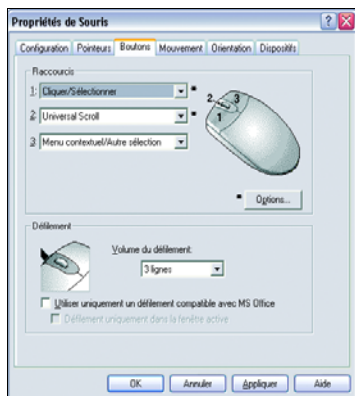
Propriétés de Souris

Configuration | Pointeurs | Boutons | Mouvement | Orientation | Dispositifs

Raccourcis

1: Cliquer/Sélectionner

2: Universal Scroll

3: Menu contextuel/Autre sélection

2 3

1

Options...

Défilement

Volume du défilement:

3 lignes

Utiliser uniquement un défilement compatible avec MS Office

Défilement uniquement dans la fenêtre active

OK | Annuler | Appliquer | Aide